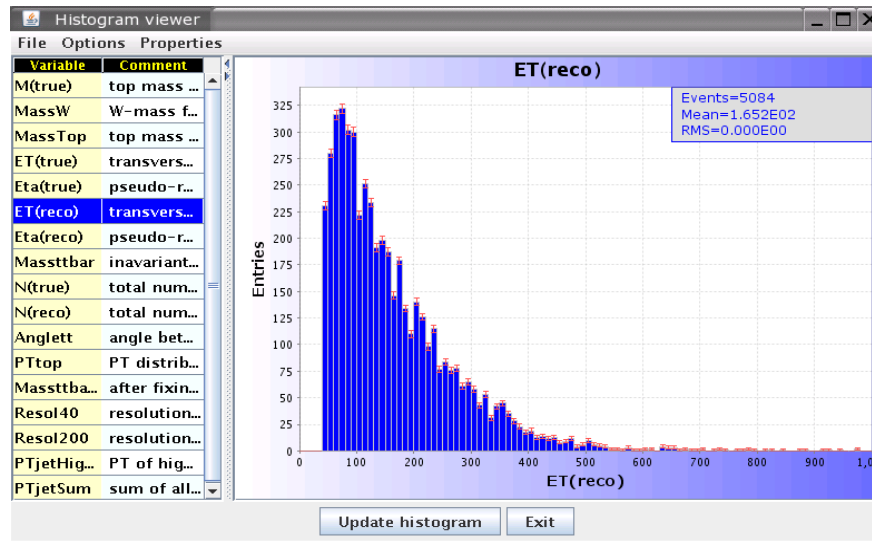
Histogram viewer

File Options Properties

| Variable | Comment |
|---|---|
| M(true) | top mass ... |
| MassW | W-mass f... |
| MassTop | top mass ... |
| ET(true) | transvers... |
| Eta(true) | pseudo-r... |
| ET(reco) | transvers... |
| Eta(reco) | pseudo-r... |
| Masstbar | inavariant... |
| N(true) | total num... |
| N(reco) | total num... |
| Anglett | angle bet... |
| PTtop | PT distrib... |
| Masstba... | after fixin... |
| Resol40 | resolution... |
| Resol200 | resolution... |
| PTjetHig... | PT of hig... |
| PTjetSum | sum of all... |

ET(reco)

Events=5084
Mean=1.652E02
RMS=0.000E00

Entries

325 300 275 250 225 200 175 150 125 100 75 50 25 0

0 100 200 300 400 500 600 700 800 900 1,0

ET(reco)

Update histogram Exit